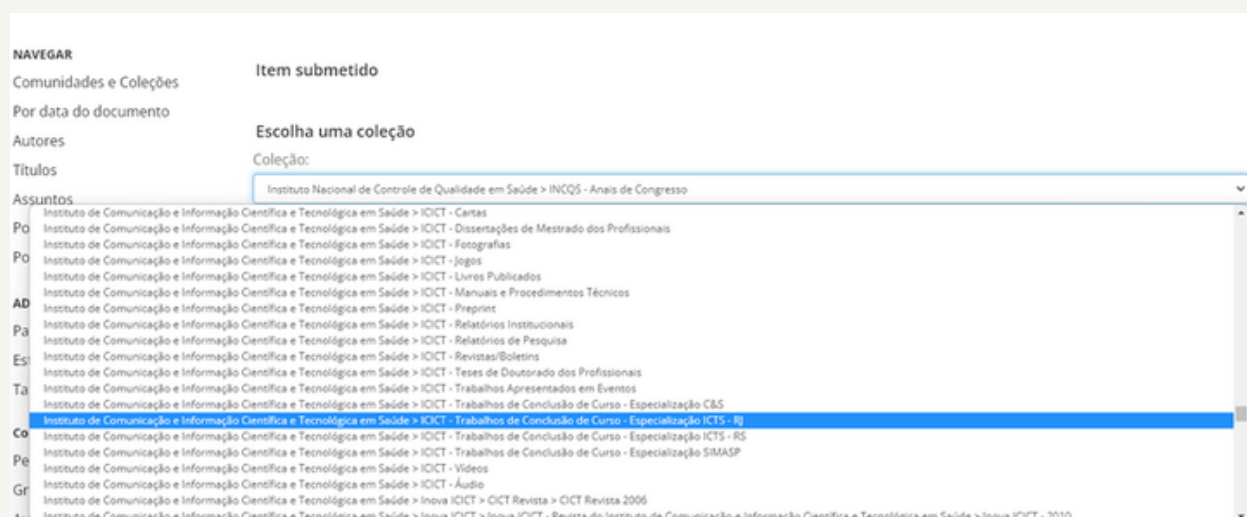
NAVEGAR
Comunidades e Coleções
Por data do documento
Autores
Títulos
Assuntos
Po
Po

AD
Pa
Es
Ta

Co
Pe
Gr

Item submetido

Escolha uma coleção
Coleção:
Instituto Nacional de Controle de Qualidade em Saúde > INCQS - Anais de Congresso

Instituto de Comunicação e Informação Científica e Tecnológica em Saúde > ICICT - Cartas
Instituto de Comunicação e Informação Científica e Tecnológica em Saúde > ICICT - Dissertações de Mestrado dos Profissionais
Instituto de Comunicação e Informação Científica e Tecnológica em Saúde > ICICT - Fotografias
Instituto de Comunicação e Informação Científica e Tecnológica em Saúde > ICICT - Jogos
Instituto de Comunicação e Informação Científica e Tecnológica em Saúde > ICICT - Livros Publicados
Instituto de Comunicação e Informação Científica e Tecnológica em Saúde > ICICT - Manuais e Procedimentos Técnicos
Instituto de Comunicação e Informação Científica e Tecnológica em Saúde > ICICT - Preprint
Instituto de Comunicação e Informação Científica e Tecnológica em Saúde > ICICT - Relatórios Institucionais
Instituto de Comunicação e Informação Científica e Tecnológica em Saúde > ICICT - Relatórios de Pesquisa
Instituto de Comunicação e Informação Científica e Tecnológica em Saúde > ICICT - Revistas/Boletins
Instituto de Comunicação e Informação Científica e Tecnológica em Saúde > ICICT - Teses de Doutorado dos Profissionais
Instituto de Comunicação e Informação Científica e Tecnológica em Saúde > ICICT - Trabalhos Apresentados em Eventos
Instituto de Comunicação e Informação Científica e Tecnológica em Saúde > ICICT - Trabalhos de Conclusão de Curso - Especialização C&S
Instituto de Comunicação e Informação Científica e Tecnológica em Saúde > ICICT - Trabalhos de Conclusão de Curso - Especialização ICTS - RJ
Instituto de Comunicação e Informação Científica e Tecnológica em Saúde > ICICT - Trabalhos de Conclusão de Curso - Especialização ICTS - RS
Instituto de Comunicação e Informação Científica e Tecnológica em Saúde > ICICT - Trabalhos de Conclusão de Curso - Especialização SIMASP
Instituto de Comunicação e Informação Científica e Tecnológica em Saúde > ICICT - Vídeos
Instituto de Comunicação e Informação Científica e Tecnológica em Saúde > ICICT - Áudio
Instituto de Comunicação e Informação Científica e Tecnológica em Saúde > Inova ICICT > CICT Revista > CICT Revista 2006
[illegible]